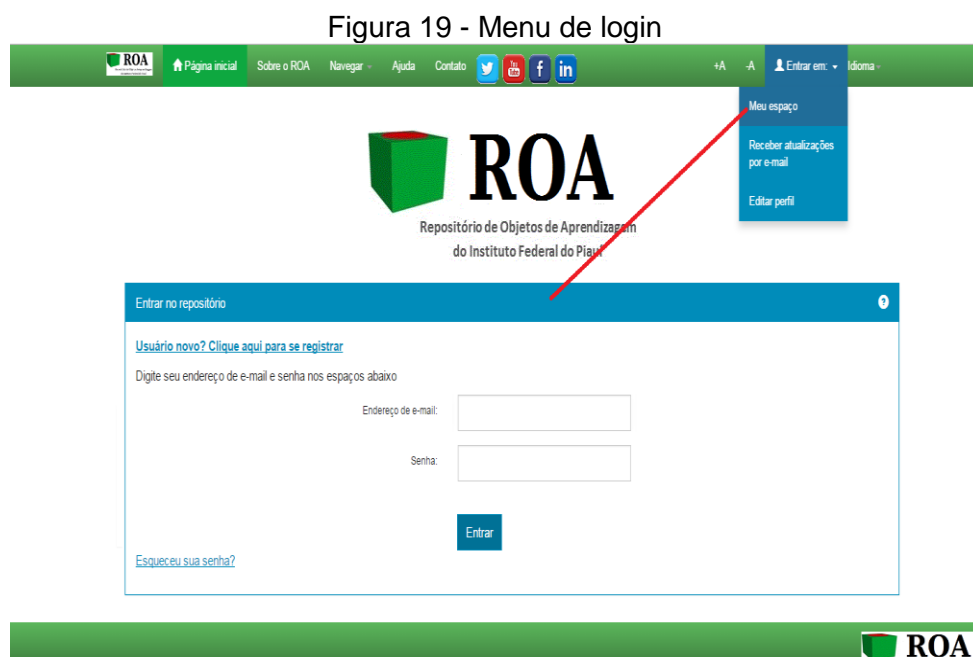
Figura 19 - Menu de login

ROA Página inicial Sobre o ROA Navegar Ajuda Contato +A -A Entrar em: Idioma

Meu espaço

Receber atualizações por e-mail

Editar perfil

ROA

Repositório de Objetos de Aprendizagem do Instituto Federal do Piauí

Entrar no repositório

Usuário novo? Clique aqui para se registrar

Digite seu endereço de e-mail e senha nos espaços abaixo

Endereço de e-mail:

Senha:

Entrar

Esqueceu sua senha?

ROA